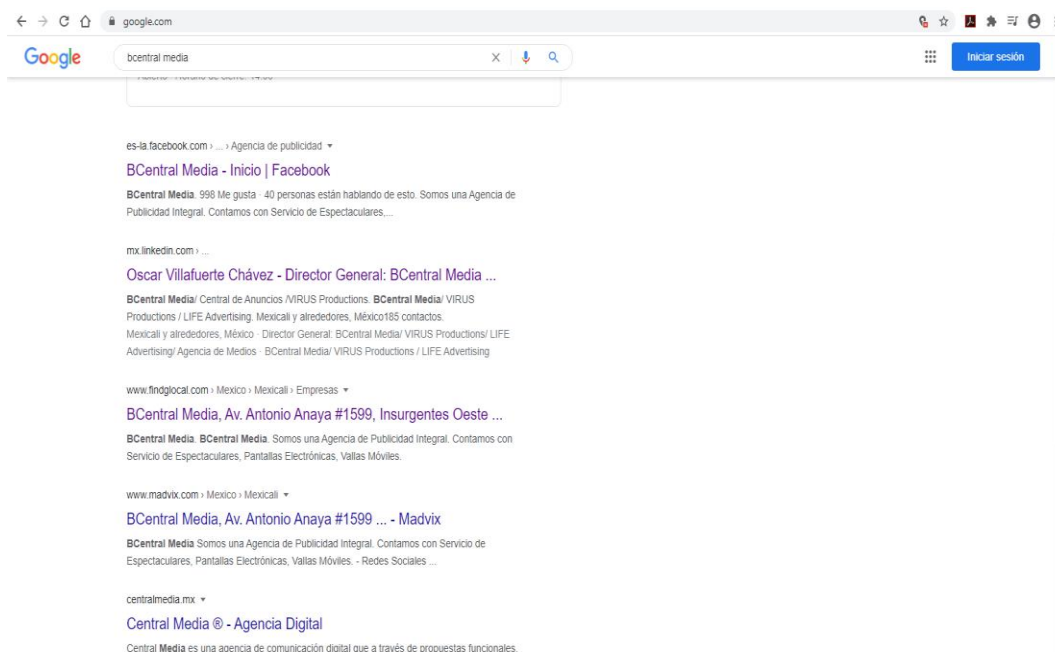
google.com

Google

bcentral media

Iniciar sesión

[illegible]

es-la.facebook.com › ... › Agencia de publicidad ▾

BCentral Media - Inicio | Facebook

BCentral Media. 998 Me gusta · 40 personas están hablando de esto. Somos una Agencia de Publicidad Integral. Contamos con Servicio de Espectaculares,...

mx.linkedin.com › ...

Oscar Villafuerte Chávez - Director General: BCentral Media ...

BCentral Media/ Central de Anuncios /VIRUS Productions. BCentral Media/ VIRUS Productions / LIFE Advertising. Mexicali y alrededores, México185 contactos.
Mexicali y alrededores, México · Director General: BCentral Media/ VIRUS Productions/ LIFE Advertising/ Agencia de Medios · BCentral Media/ VIRUS Productions / LIFE Advertising

www.findglocal.com › Mexico › Mexicali › Empresas ▾

BCentral Media, Av. Antonio Anaya #1599, Insurgentes Oeste ...

BCentral Media. BCentral Media. Somos una Agencia de Publicidad Integral. Contamos con Servicio de Espectaculares, Pantallas Electrónicas, Vallas Móviles.

www.madvix.com › Mexico › Mexicali ▾

BCentral Media, Av. Antonio Anaya #1599 ... - Madvix

BCentral Media Somos una Agencia de Publicidad Integral. Contamos con Servicio de Espectaculares, Pantallas Electrónicas, Vallas Móviles. - Redes Sociales ...

centralmedia.mx ▾

Central Media ® - Agencia Digital

Central Media es una agencia de comunicación digital que a través de propuestas funcionales.